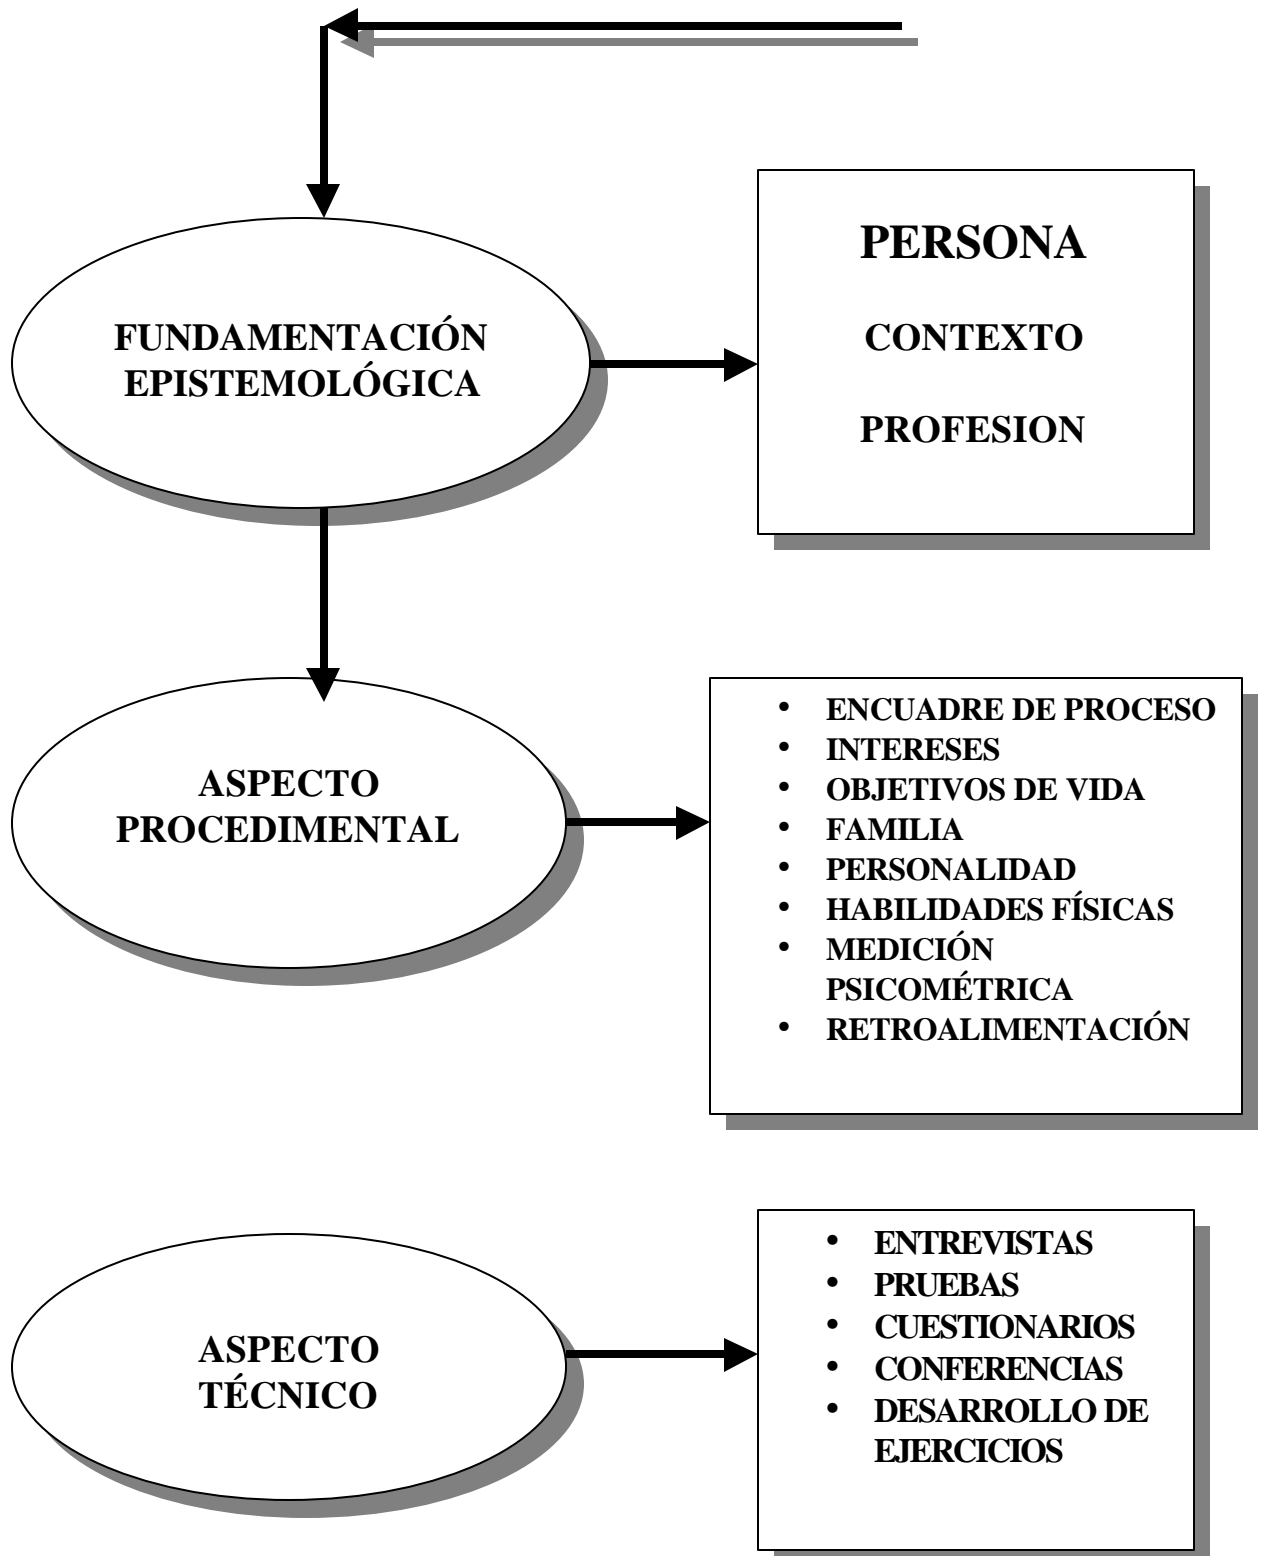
FUNDAMENTACIÓN EPISTEMOLÓGICA

PERSONA

CONTEXTO

PROFESION

ASPECTO PROCEDIMENTAL

- ENCUADRE DE PROCESO
- INTERESES
- OBJETIVOS DE VIDA
- FAMILIA
- PERSONALIDAD
- HABILIDADES FÍSICAS
- MEDICIÓN PSICOMÉTRICA
- RETROALIMENTACIÓN

ASPECTO TÉCNICO

- ENTREVISTAS
- PRUEBAS
- CUESTIONARIOS
- CONFERENCIAS
- DESARROLLO DE EJERCICIOS